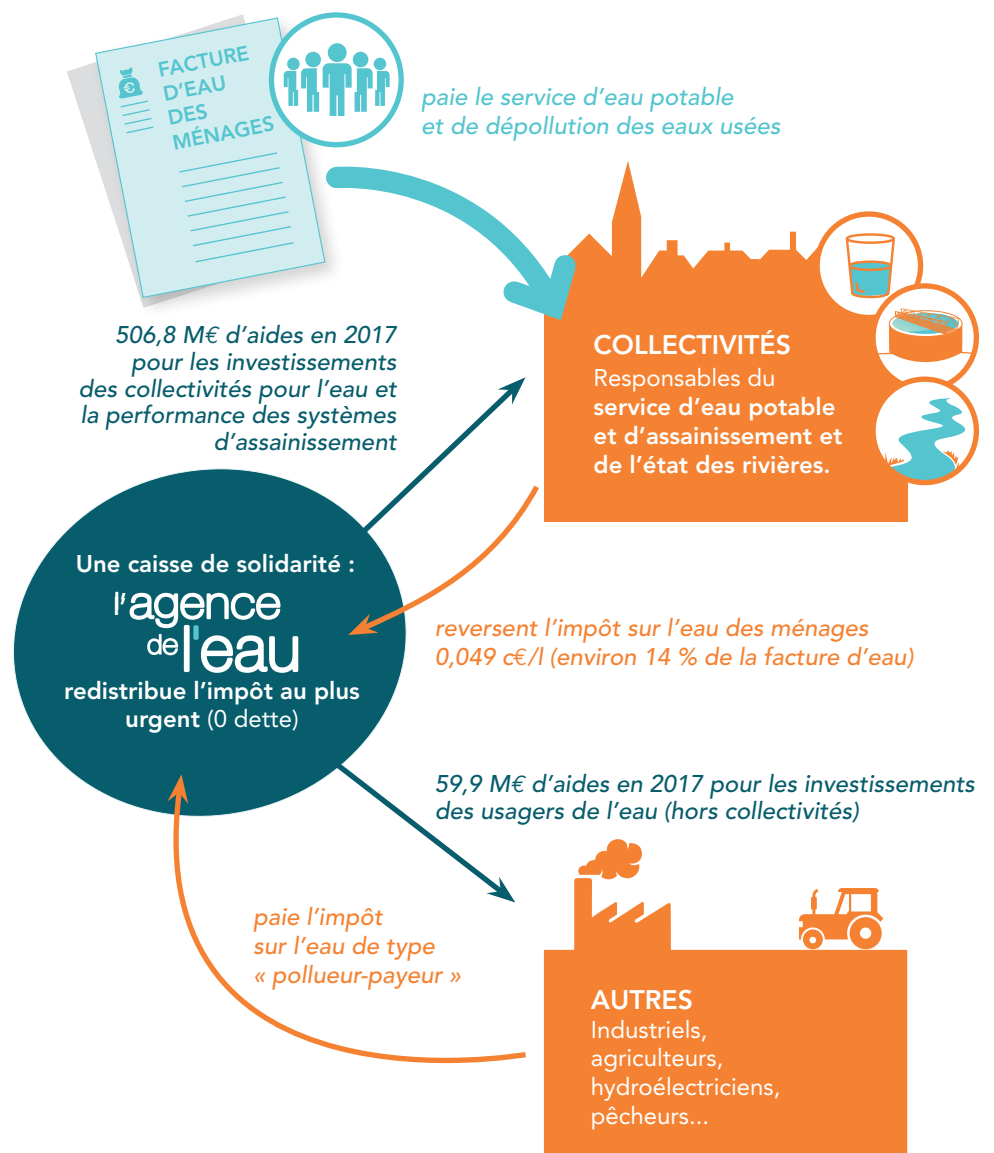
FACTURE D'EAU DES MÉNAGES

paie le service d'eau potable et de dépollution des eaux usées

506,8 M€ d'aides en 2017 pour les investissements des collectivités pour l'eau et la performance des systèmes d'assainissement

COLLECTIVITÉS
Responsables du service d'eau potable et d'assainissement et de l'état des rivières.

Une caisse de solidarité :
l'agence de l'eau
redistribue l'impôt au plus urgent (0 dette)

reversent l'impôt sur l'eau des ménages 0,049 c€/l (environ 14 % de la facture d'eau)

59,9 M€ d'aides en 2017 pour les investissements des usagers de l'eau (hors collectivités)

paie l'impôt sur l'eau de type « pollueur-payeur »

AUTRES
Industriels, agriculteurs, hydroélectriciens, pêcheurs...